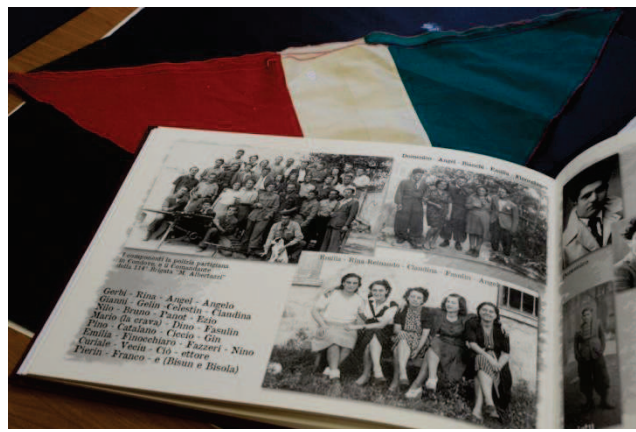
I componenti la polizia partigiana
con il Commissario e il Comandante
della 114ª Brigata "R. Alberigo"

Gerbi - Rina - Angel - Angelo
Gianni - Gelin Celestin - Claudina
Nilo - Bruno - Panot - Ezio
Mario (la crava) - Dino - Fasulin
Pino - Catalano - Ciccio - Gin
Emilia - Finocchiaro - Fazzeri - Nino
Curiale - Vecin - Ciò - ettore
Pierin - Franco - e (Bisun e Bisola)

Donatello - Angel - Bianca - Faulin - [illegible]

Emilia - Elsa Rolando - Claudina - Fasulin - Ange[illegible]